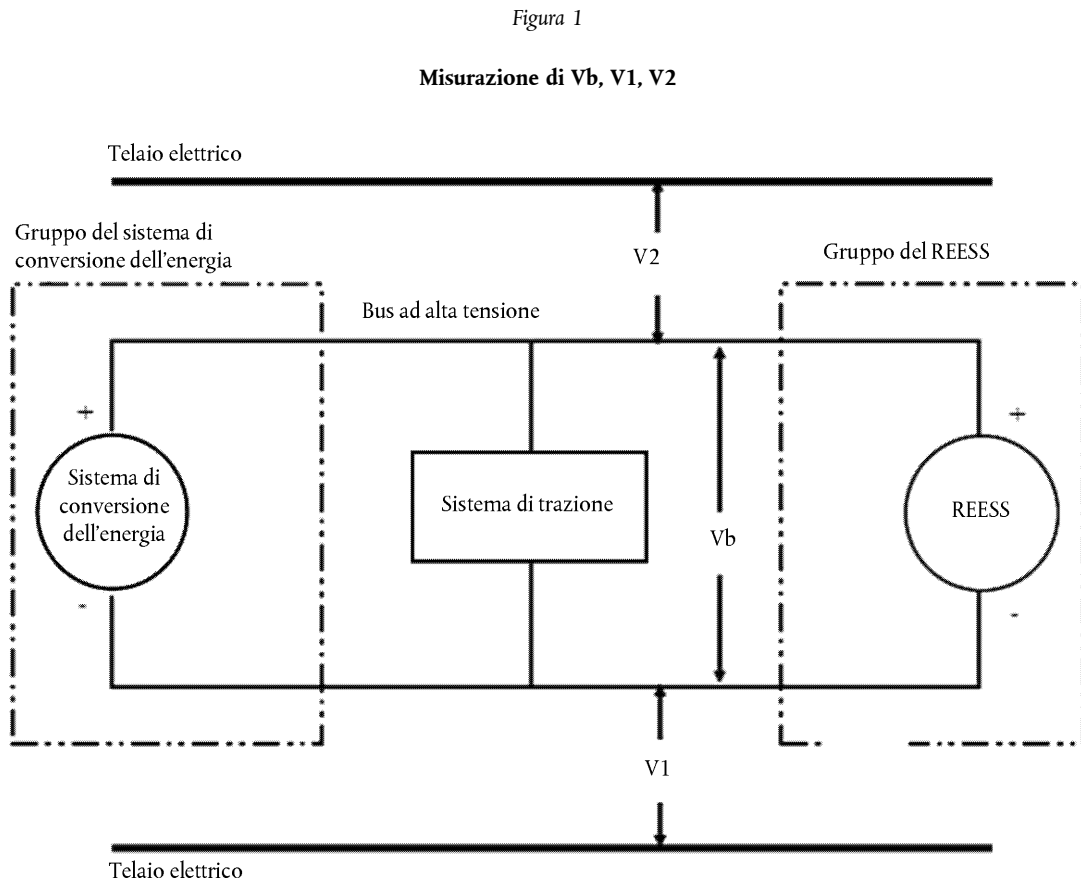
Figura 1

Misurazione di Vb, V1, V2

Telaio elettrico

Gruppo del sistema di conversione dell'energia

V2

Gruppo del REESS

Bus ad alta tensione

+

Sistema di conversione dell'energia

-

Sistema di trazione

Vb

+

REESS

-

V1

Telaio elettrico